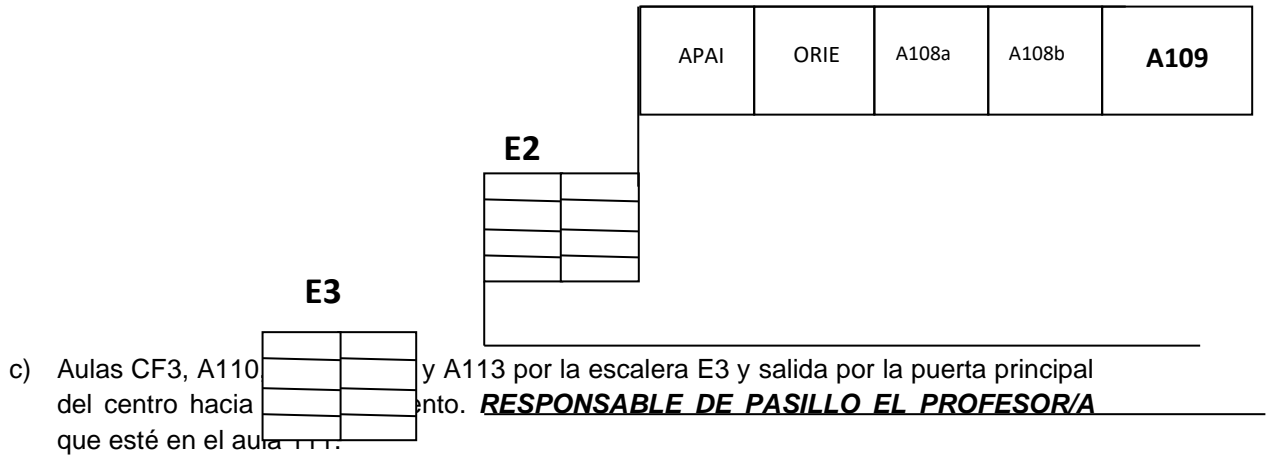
| APAI | ORIE | A108a | A108b | A109 |
|---|---|---|---|---|

E2

E3

c) Aulas CF3, A110 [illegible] y A113 por la escalera E3 y salida por la puerta principal del centro hacia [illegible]ento. ***RESPONSABLE DE PASILLO EL PROFESOR/A*** que esté en el au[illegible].